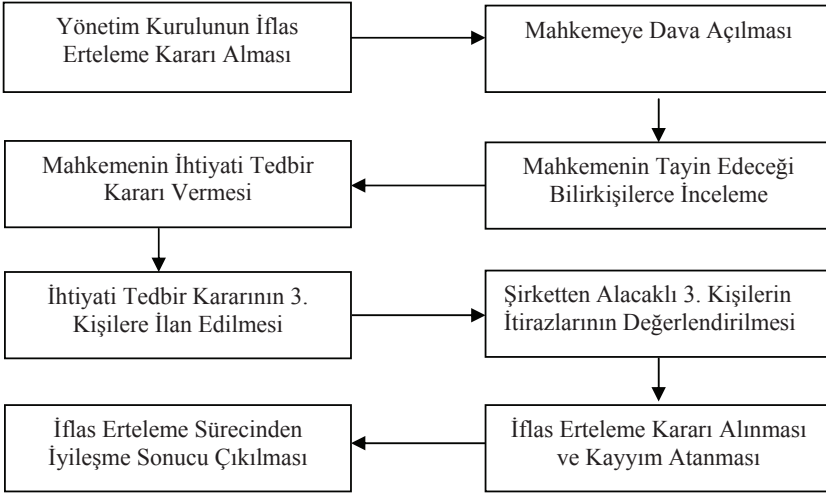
Yönetim Kurulunun İflas Erteleme Kararı Alması

Mahkemeye Dava Açılması

Mahkemenin Tayin Edeceği Bilirkişilerce İnceleme

Mahkemenin İhtiyati Tedbir Kararı Vermesi

İhtiyati Tedbir Kararının 3. Kişilere İlan Edilmesi

Şirketten Alacaklı 3. Kişilerin İtirazlarının Değerlendirilmesi

İflas Erteleme Kararı Alınması ve Kayyım Atanması

İflas Erteleme Sürecinden İyileşme Sonucu Çıkılması